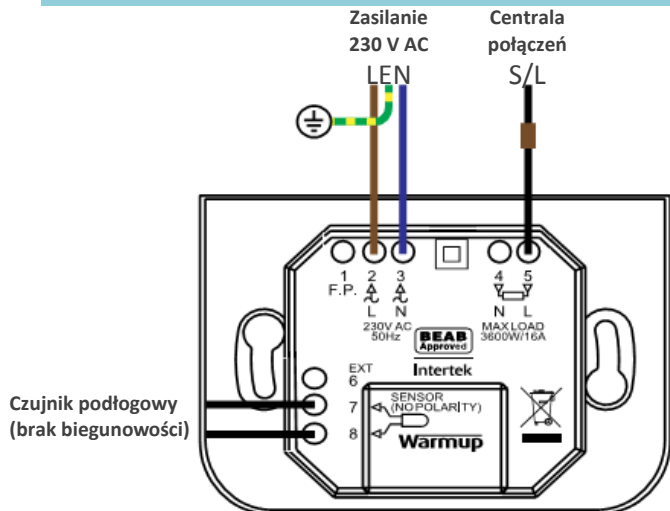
Zasilanie 230 V AC

Centrala połączeń

LEN

S/L

1 F.P.

2 L

3 N

4 N

5 L

230V AC 50Hz

BEAB Approved

MAX LOAD 3600W/16A

Intertek

EXT 6

7

8

SENSOR (NO POLARITY)

Warmup

Czujnik podłogowy (brak biegunowości)